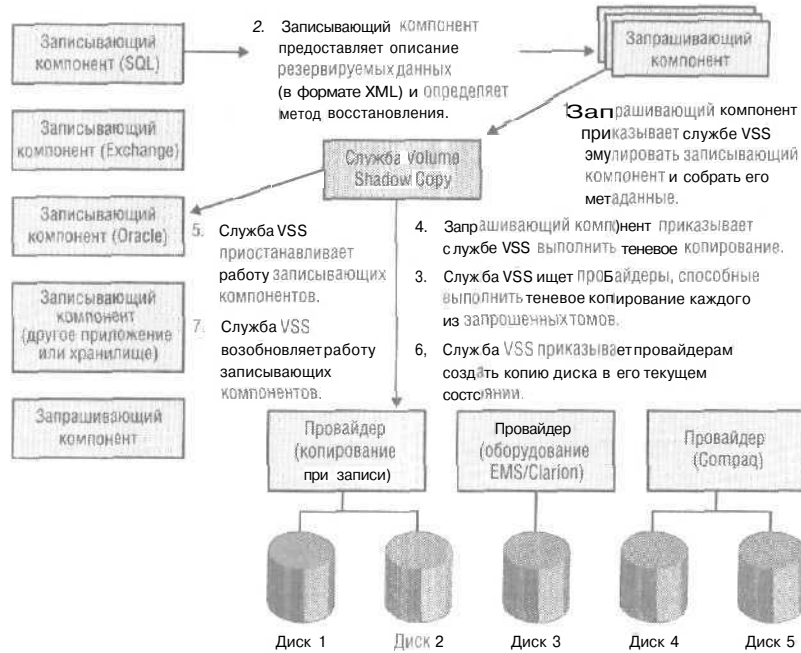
Записывающий компонент (SQL)

Записывающий компонент (Exchange)

Записывающий компонент (Oracle)

Записывающий компонент (другое приложение или хранилище)

Запрашивающий компонент

2. Записывающий компонент предоставляет описание резервируемых данных (в формате XML) и определяет метод восстановления.

Запрашивающий компонент

1. Запрашивающий компонент приказывает службе VSS эмулировать записывающий компонент и собрать его метаданные.

Служба Volume Shadow Copy

5. Служба VSS приостанавливает работу записывающих компонентов.

7. Служба VSS возобновляет работу записывающих компонентов.

4. Запрашивающий компонент приказывает службе VSS выполнить теневое копирование.

3. Служба VSS ищет провайдеры, способные выполнить теневое копирование каждого из запрошенных томов.

6, Служба VSS приказывает провайдерам создать копию диска в его текущем состоянии.

Провайдер (копирование при записи)

Провайдер (оборудование EMS/Clarion)

Провайдер (Compaq)

Диск 1

Диск 2

Диск 3

Диск 4

Диск 5